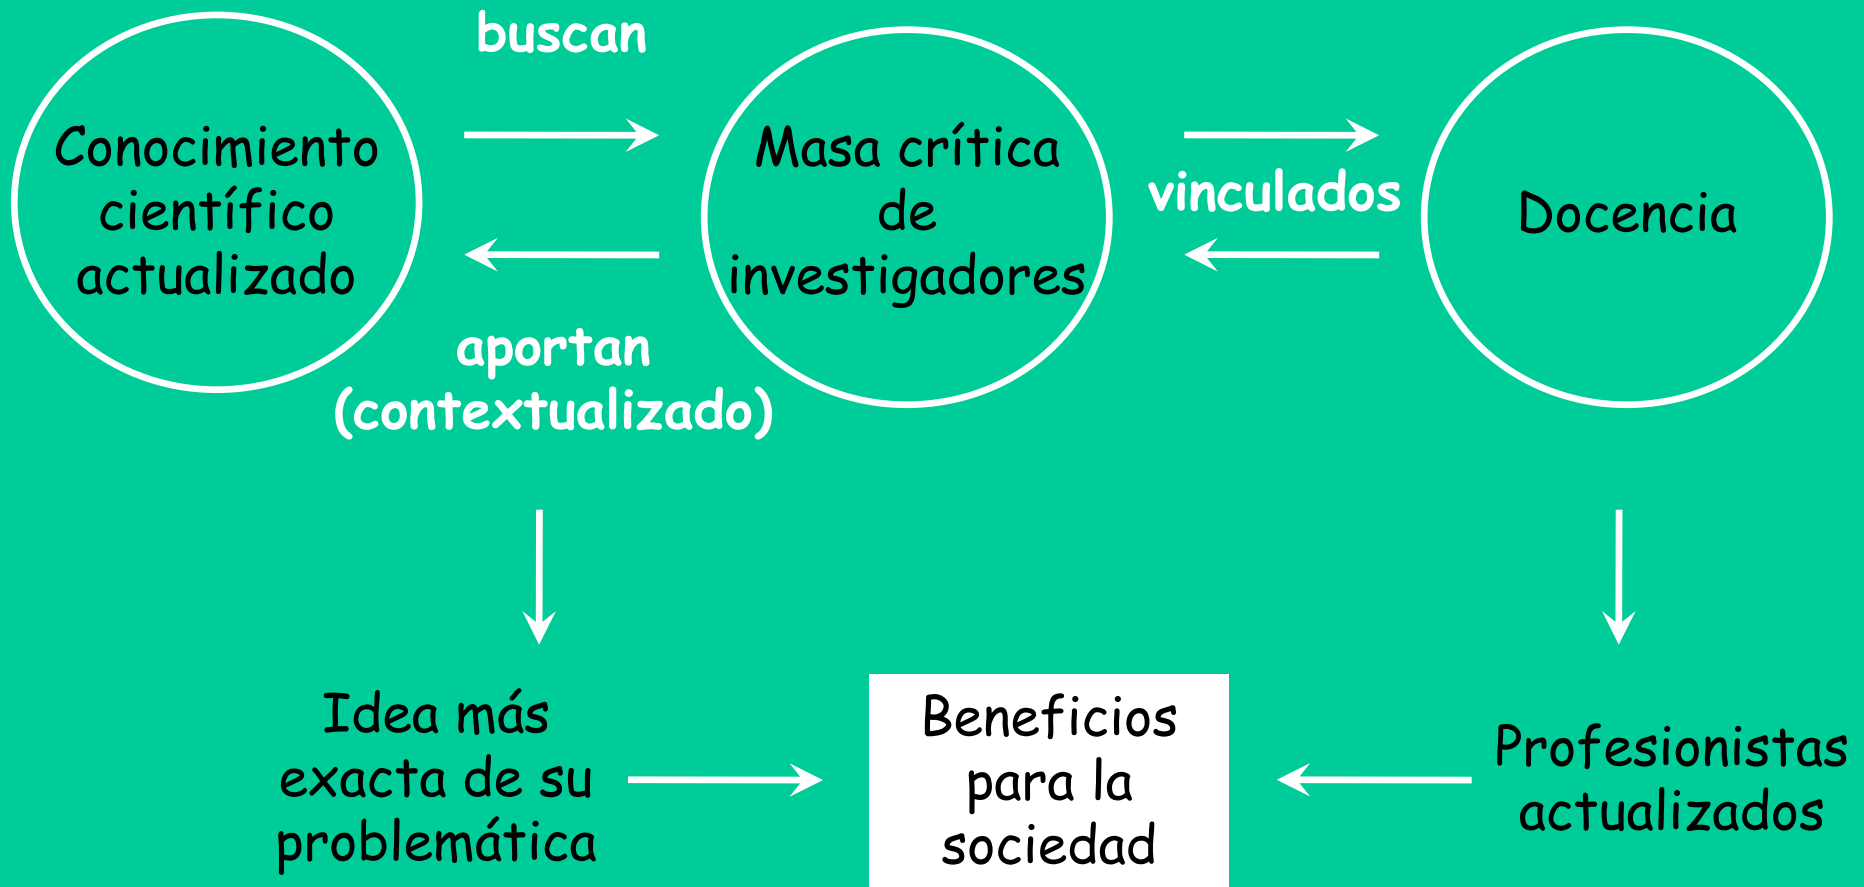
Conocimiento científico actualizado

buscan

aportan (contextualizado)

Masa crítica de investigadores

vinculados

Docencia

Idea más exacta de su problemática

Beneficios para la sociedad

Profesionistas actualizados